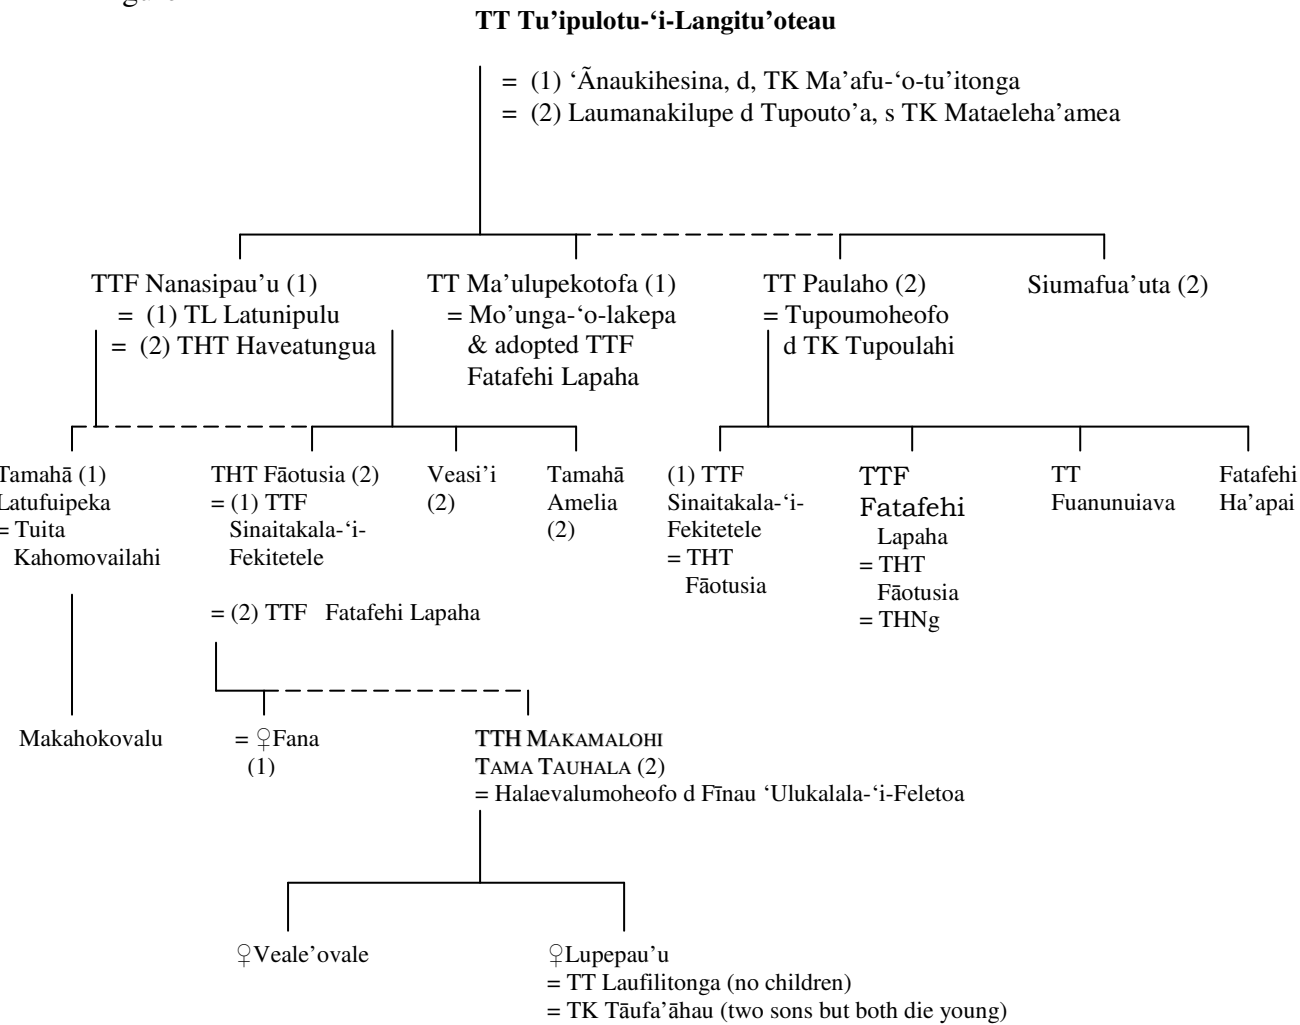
TT Tu'ipulotu-'i-Langitu'oteau

= (1) 'Ãnaukihesina, d, TK Ma'afu-'o-tu'itonga
= (2) Laumanakilupe d Tupouto'a, s TK Mataeleha'amea

TTF Nanasipau'u (1)
= (1) TL Latunipulu
= (2) THT Haveatungua

TT Ma'ulupekotofa (1)
= Mo'unga-'o-lakepa
& adopted TTF Fatafehi Lapaha

TT Paulaho (2)
= Tupoumoheofo d TK Tupoulahi

Siumafua'uta (2)

Tamahā (1) Latufuipeka
= Tuita Kahomovailahi

THT Fāotusia (2)
= (1) TTF Sinaitakala-'i-Fekitetele
= (2) TTF Fatafehi Lapaha

Veasi'i (2)

Tamahā Amelia (2)

(1) TTF Sinaitakala-'i-Fekitetele
= THT Fāotusia

TTF Fatafehi Lapaha
= THT Fāotusia
= THNg

TT Fuanunuiava

Fatafehi Ha'apai

Makahokovalu

= ♀Fana (1)

TTH MAKAMALOHI TAMA TAUHALA (2)
= Halaevalumoheofo d Fīnau 'Ulukalala-'i-Feletoa

♀Veale'ovale

♀Lupepau'u
= TT Laufilitonga (no children)
= TK Tāufa'āhau (two sons but both die young)